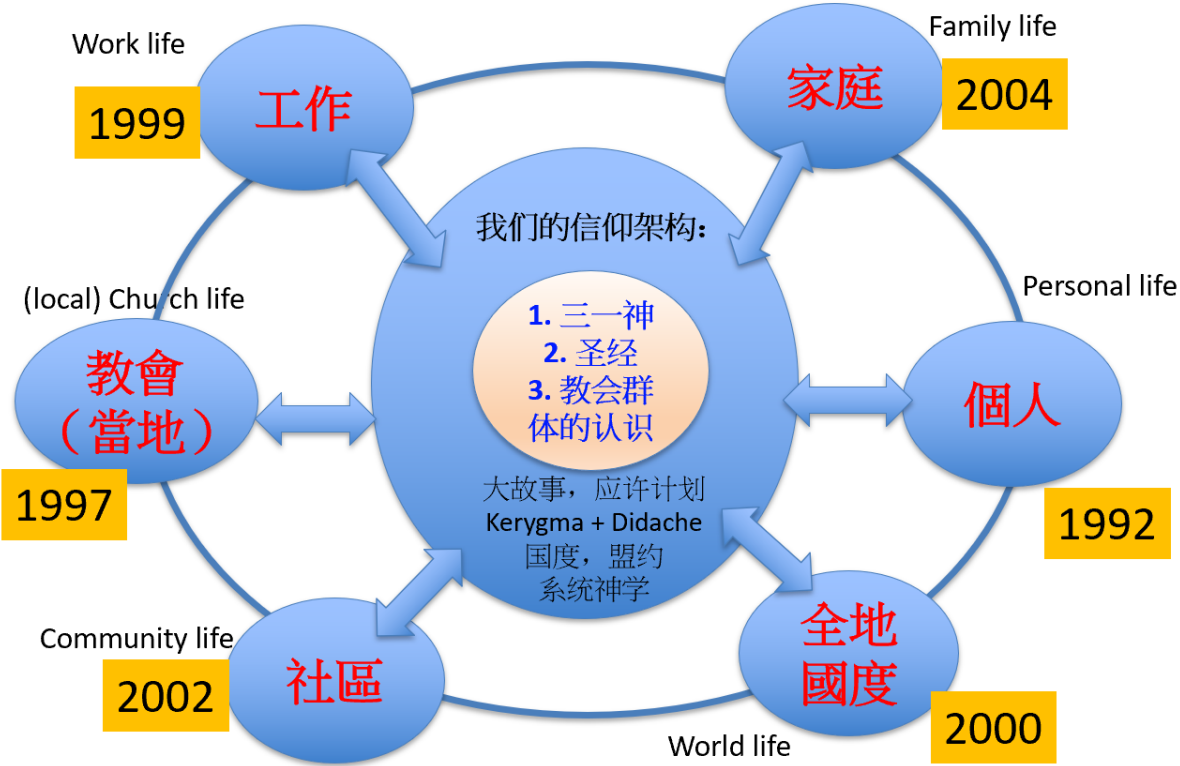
Work life

1999

工作

Family life

家庭

2004

我们的信仰架构：

1. 三一神
2. 圣经
3. 教会群体的认识

大故事，应许计划
Kerygma + Didache
国度，盟约
系统神学

(local) Chu ch life

教會（當地）

1997

Personal life

個人

1992

Community life

2002

社區

全地國度

2000

World life